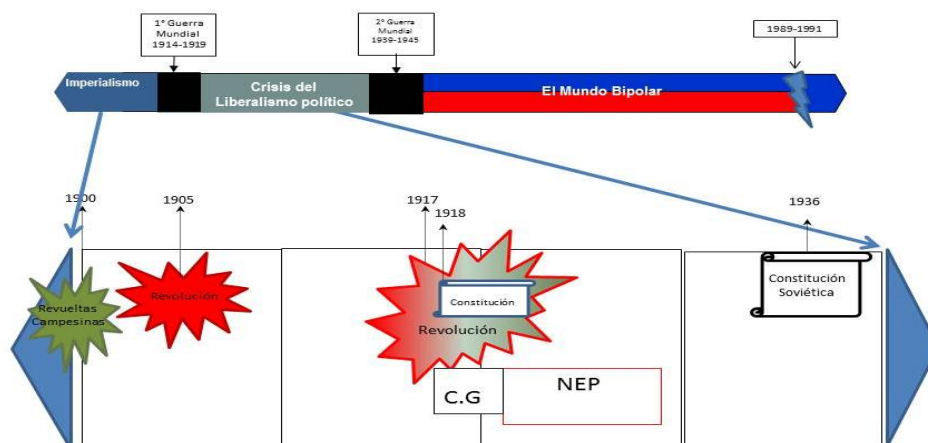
1° Guerra Mundial 1914-1919

2° Guerra Mundial 1939-1945

1989-1991

Imperialismo

Crisis del Liberalismo político

El Mundo Bipolar

1900

1905

1917

1918

1936

Revueltas Campesinas

Revolución

Constitución

Revolución

Constitución Soviética

C.G

NEP